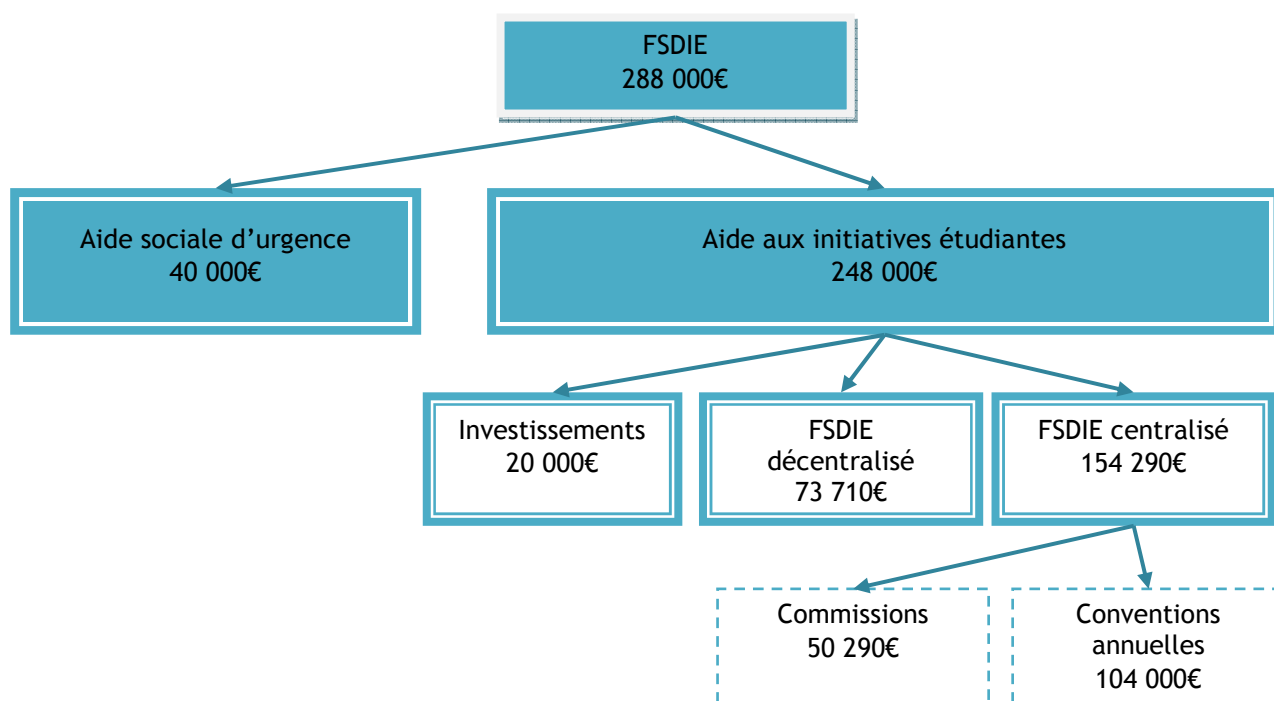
FSDIE
288 000€

Aide sociale d’urgence
40 000€

Aide aux initiatives étudiantes
248 000€

Investissements
20 000€

FSDIE
décentralisé
73 710€

FSDIE centralisé
154 290€

Commissions
50 290€

Conventions
annuelles
104 000€